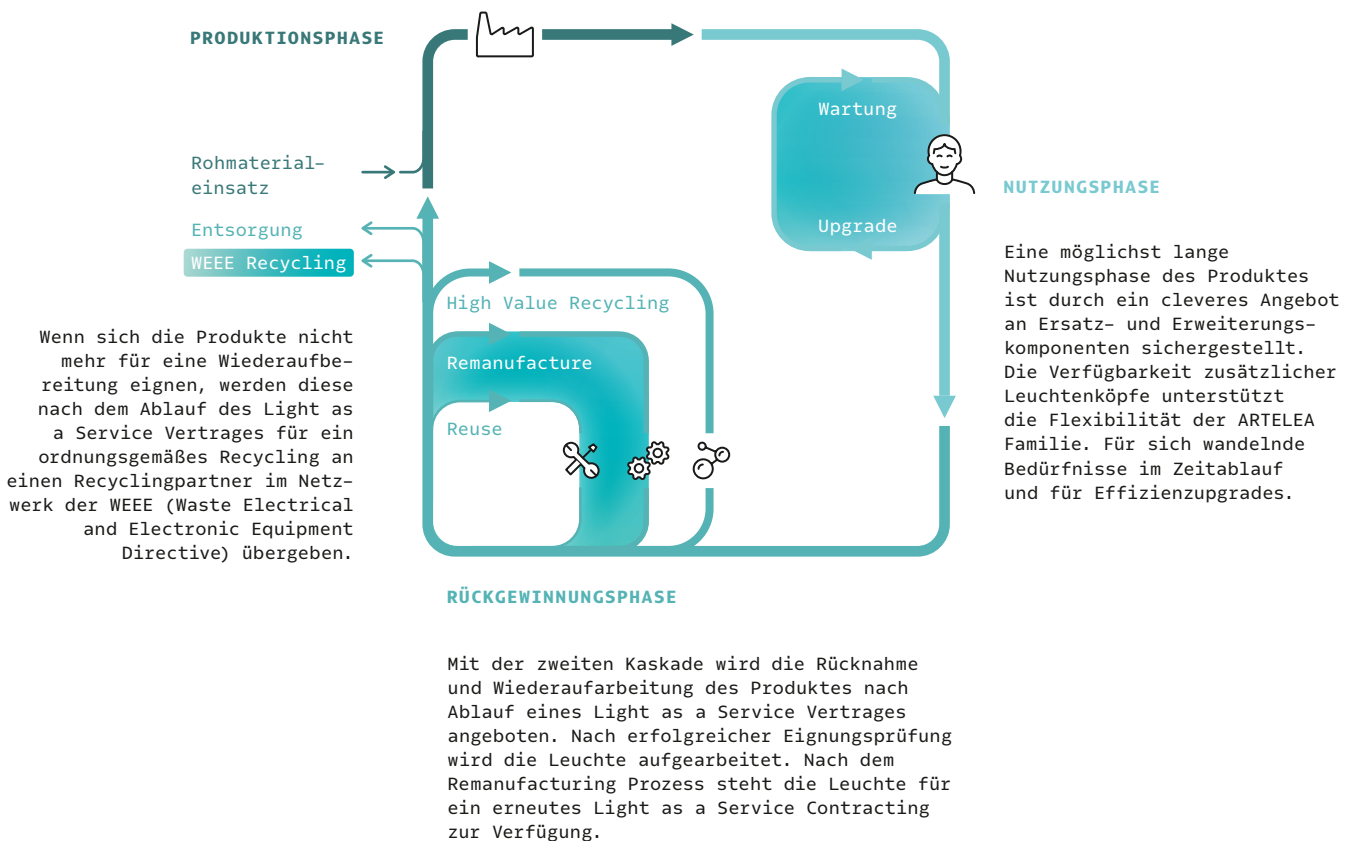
PRODUKTIONSPHASE

Rohmaterialeinsatz

Entsorgung

WEEE Recycling

Wenn sich die Produkte nicht mehr für eine Wiederaufbereitung eignen, werden diese nach dem Ablauf des Light as a Service Vertrages für ein ordnungsgemäßes Recycling an einen Recyclingpartner im Netzwerk der WEEE (Waste Electrical and Electronic Equipment Directive) übergeben.

Wartung

Upgrade

NUTZUNGSPHASE

Eine möglichst lange Nutzungsphase des Produktes ist durch ein cleveres Angebot an Ersatz- und Erweiterungskomponenten sichergestellt. Die Verfügbarkeit zusätzlicher Leuchtenköpfe unterstützt die Flexibilität der ARTELEA Familie. Für sich wandelnde Bedürfnisse im Zeitablauf und für Effizienzupgrades.

High Value Recycling

Remanufacture

Reuse

RÜCKGEWINNUNGSPHASE

Mit der zweiten Kaskade wird die Rücknahme und Wiederaufarbeitung des Produktes nach Ablauf eines Light as a Service Vertrages angeboten. Nach erfolgreicher Eignungsprüfung wird die Leuchte aufgearbeitet. Nach dem Remanufacturing Prozess steht die Leuchte für ein erneutes Light as a Service Contracting zur Verfügung.